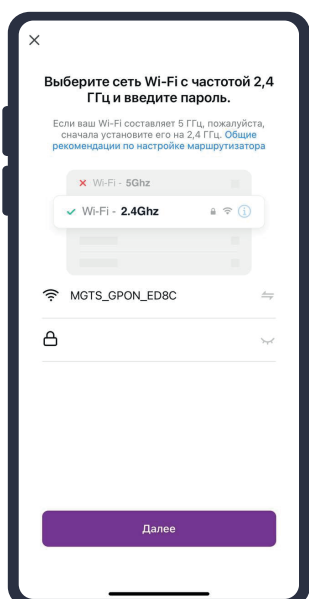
×

Выберите сеть Wi-Fi с частотой 2,4 ГГц и введите пароль.

Если ваш Wi-Fi составляет 5 ГГц, пожалуйста, сначала установите его на 2,4 ГГц. Общие рекомендации по настройке маршрутизатора

× Wi-Fi - 5Ghz

✓ Wi-Fi - 2.4Ghz

MGTS_GPON_ED8C

Далее